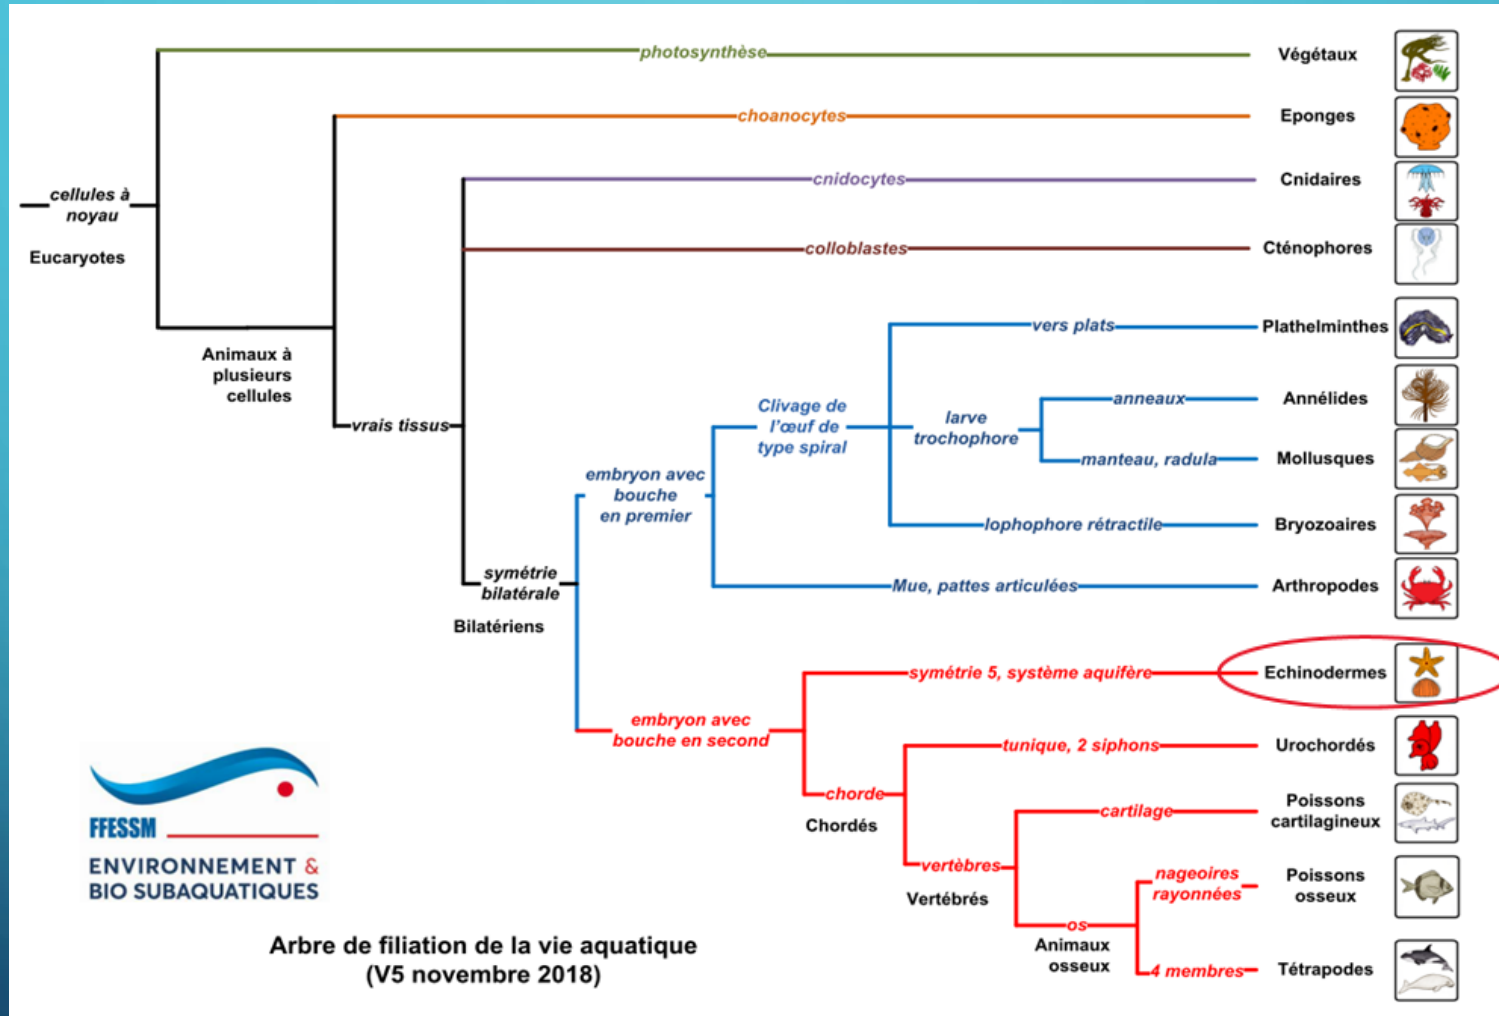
cellules à noyau

Eucaryotes

photosynthèse

Végétaux

choanocytes

Eponges

cnidocytes

Cnidaires

colloblastes

Cténophores

Animaux à plusieurs cellules

vrais tissus

vers plats

Plathelminthes

anneaux

Annélides

Clivage de l'œuf de type spiral

larve trochophore

manteau, radula

Mollusques

embryon avec bouche en premier

lophophore rétractile

Bryozoaires

Mue, pattes articulées

Arthropodes

symétrie bilatérale

Bilatériens

symétrie 5, système aquifère

Echinodermes

embryon avec bouche en second

tunique, 2 siphons

Urochordés

chorde

Chordés

cartilage

Poissons cartilagineux

vertèbres

Vertébrés

nageoires rayonnées

Poissons osseux

os

Animaux osseux

4 membres

Tétrapodes

FFESSM

ENVIRONNEMENT & BIO SUBAQUATIQUES

Arbre de filiation de la vie aquatique (V5 novembre 2018)